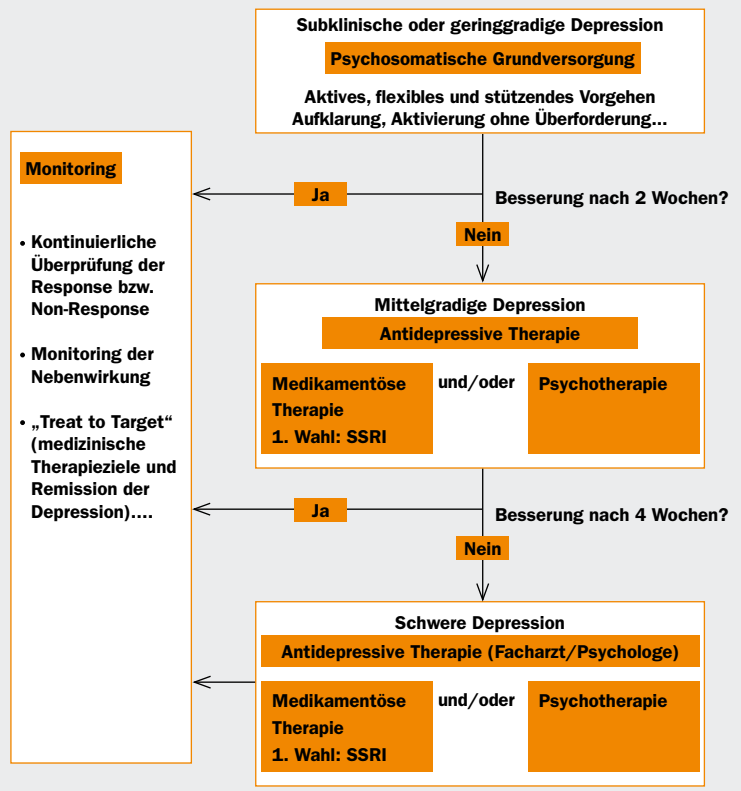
Subklinische oder geringgradige Depression

Psychosomatische Grundversorgung

Aktives, flexibles und stützendes Vorgehen
Aufklarung, Aktivierung ohne Überforderung...

Monitoring

• Kontinuierliche Überprüfung der Response bzw. Non-Response

• Monitoring der Nebenwirkung

• „Treat to Target“ (medizinische Therapieziele und Remission der Depression)....

Ja

Besserung nach 2 Wochen?

Nein

Mittelgradige Depression

Antidepressive Therapie

Medikamentöse Therapie
1. Wahl: SSRI

und/oder

Psychotherapie

Ja

Besserung nach 4 Wochen?

Nein

Schwere Depression

Antidepressive Therapie (Facharzt/Psychologe)

Medikamentöse Therapie
1. Wahl: SSRI

und/oder

Psychotherapie